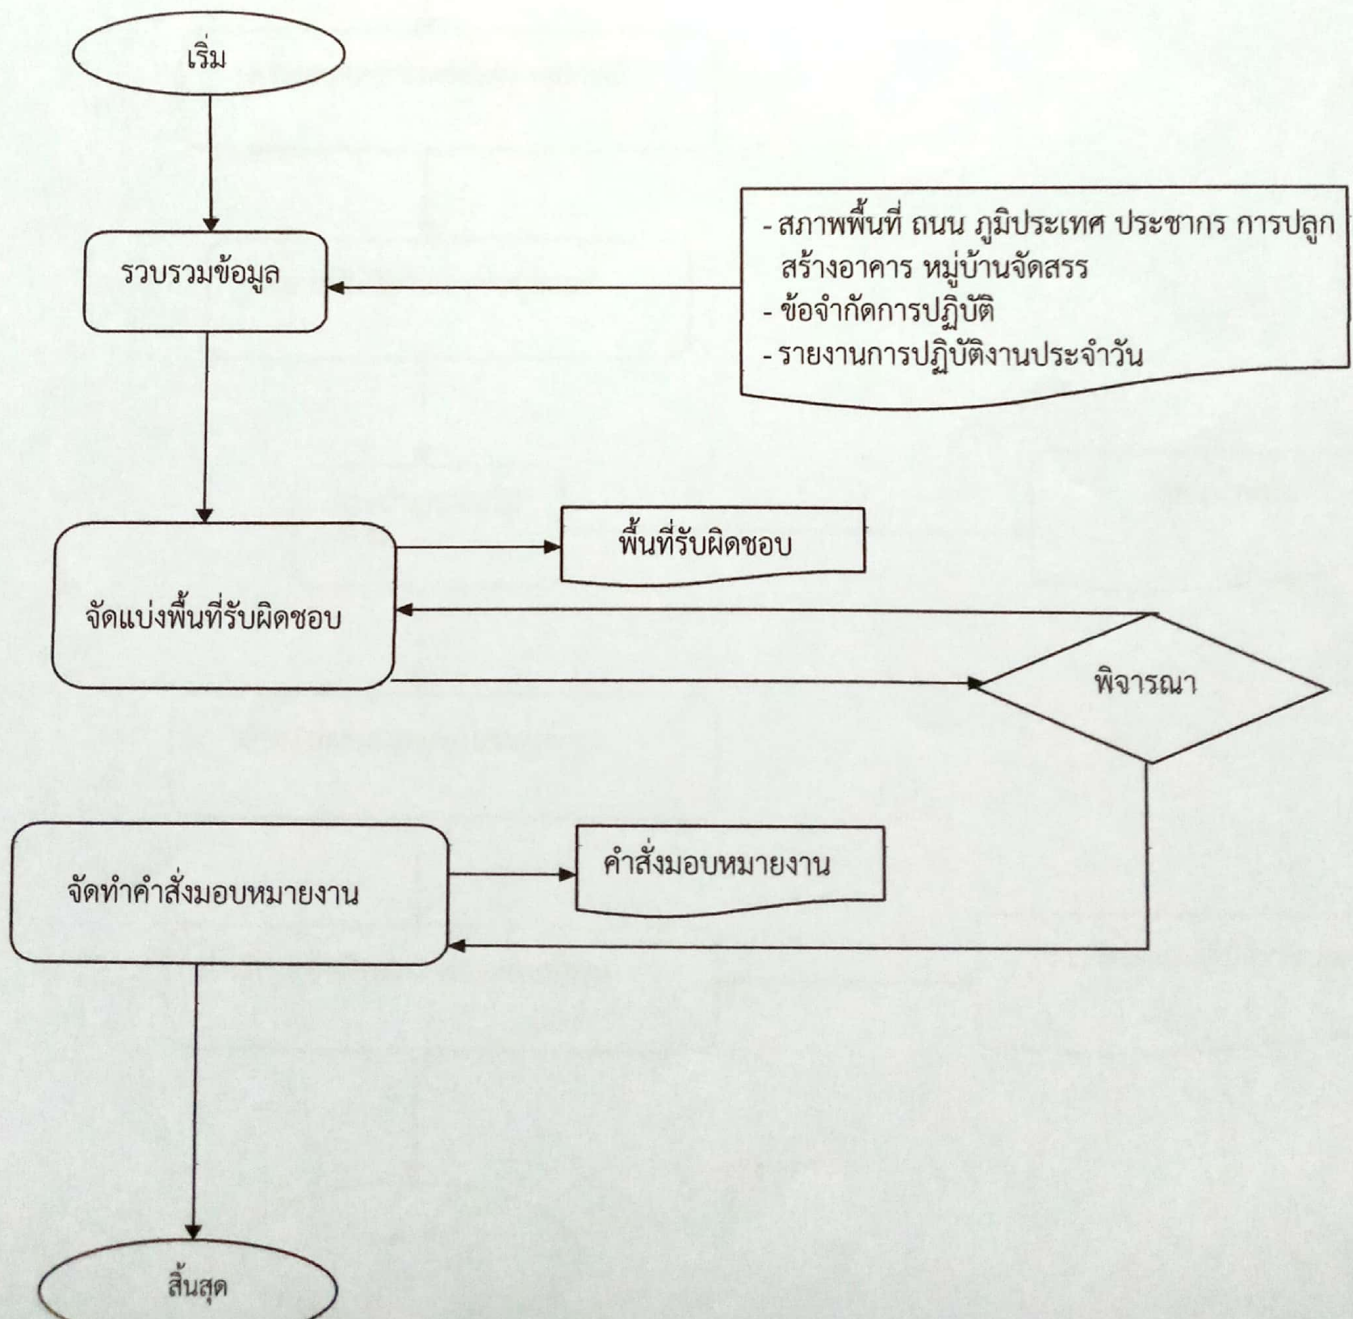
เริ่ม

รวบรวมข้อมูล

- สภาพพื้นที่ ถนน ภูมิประเทศ ประชากร การปลูกสร้างอาคาร หมู่บ้านจัดสรร
- ข้อจำกัดการปฏิบัติ
- รายงานการปฏิบัติงานประจำวัน

จัดแบ่งพื้นที่รับผิดชอบ

พื้นที่รับผิดชอบ

พิจารณา

จัดทำคำสั่งมอบหมายงาน

คำสั่งมอบหมายงาน

สิ้นสุด